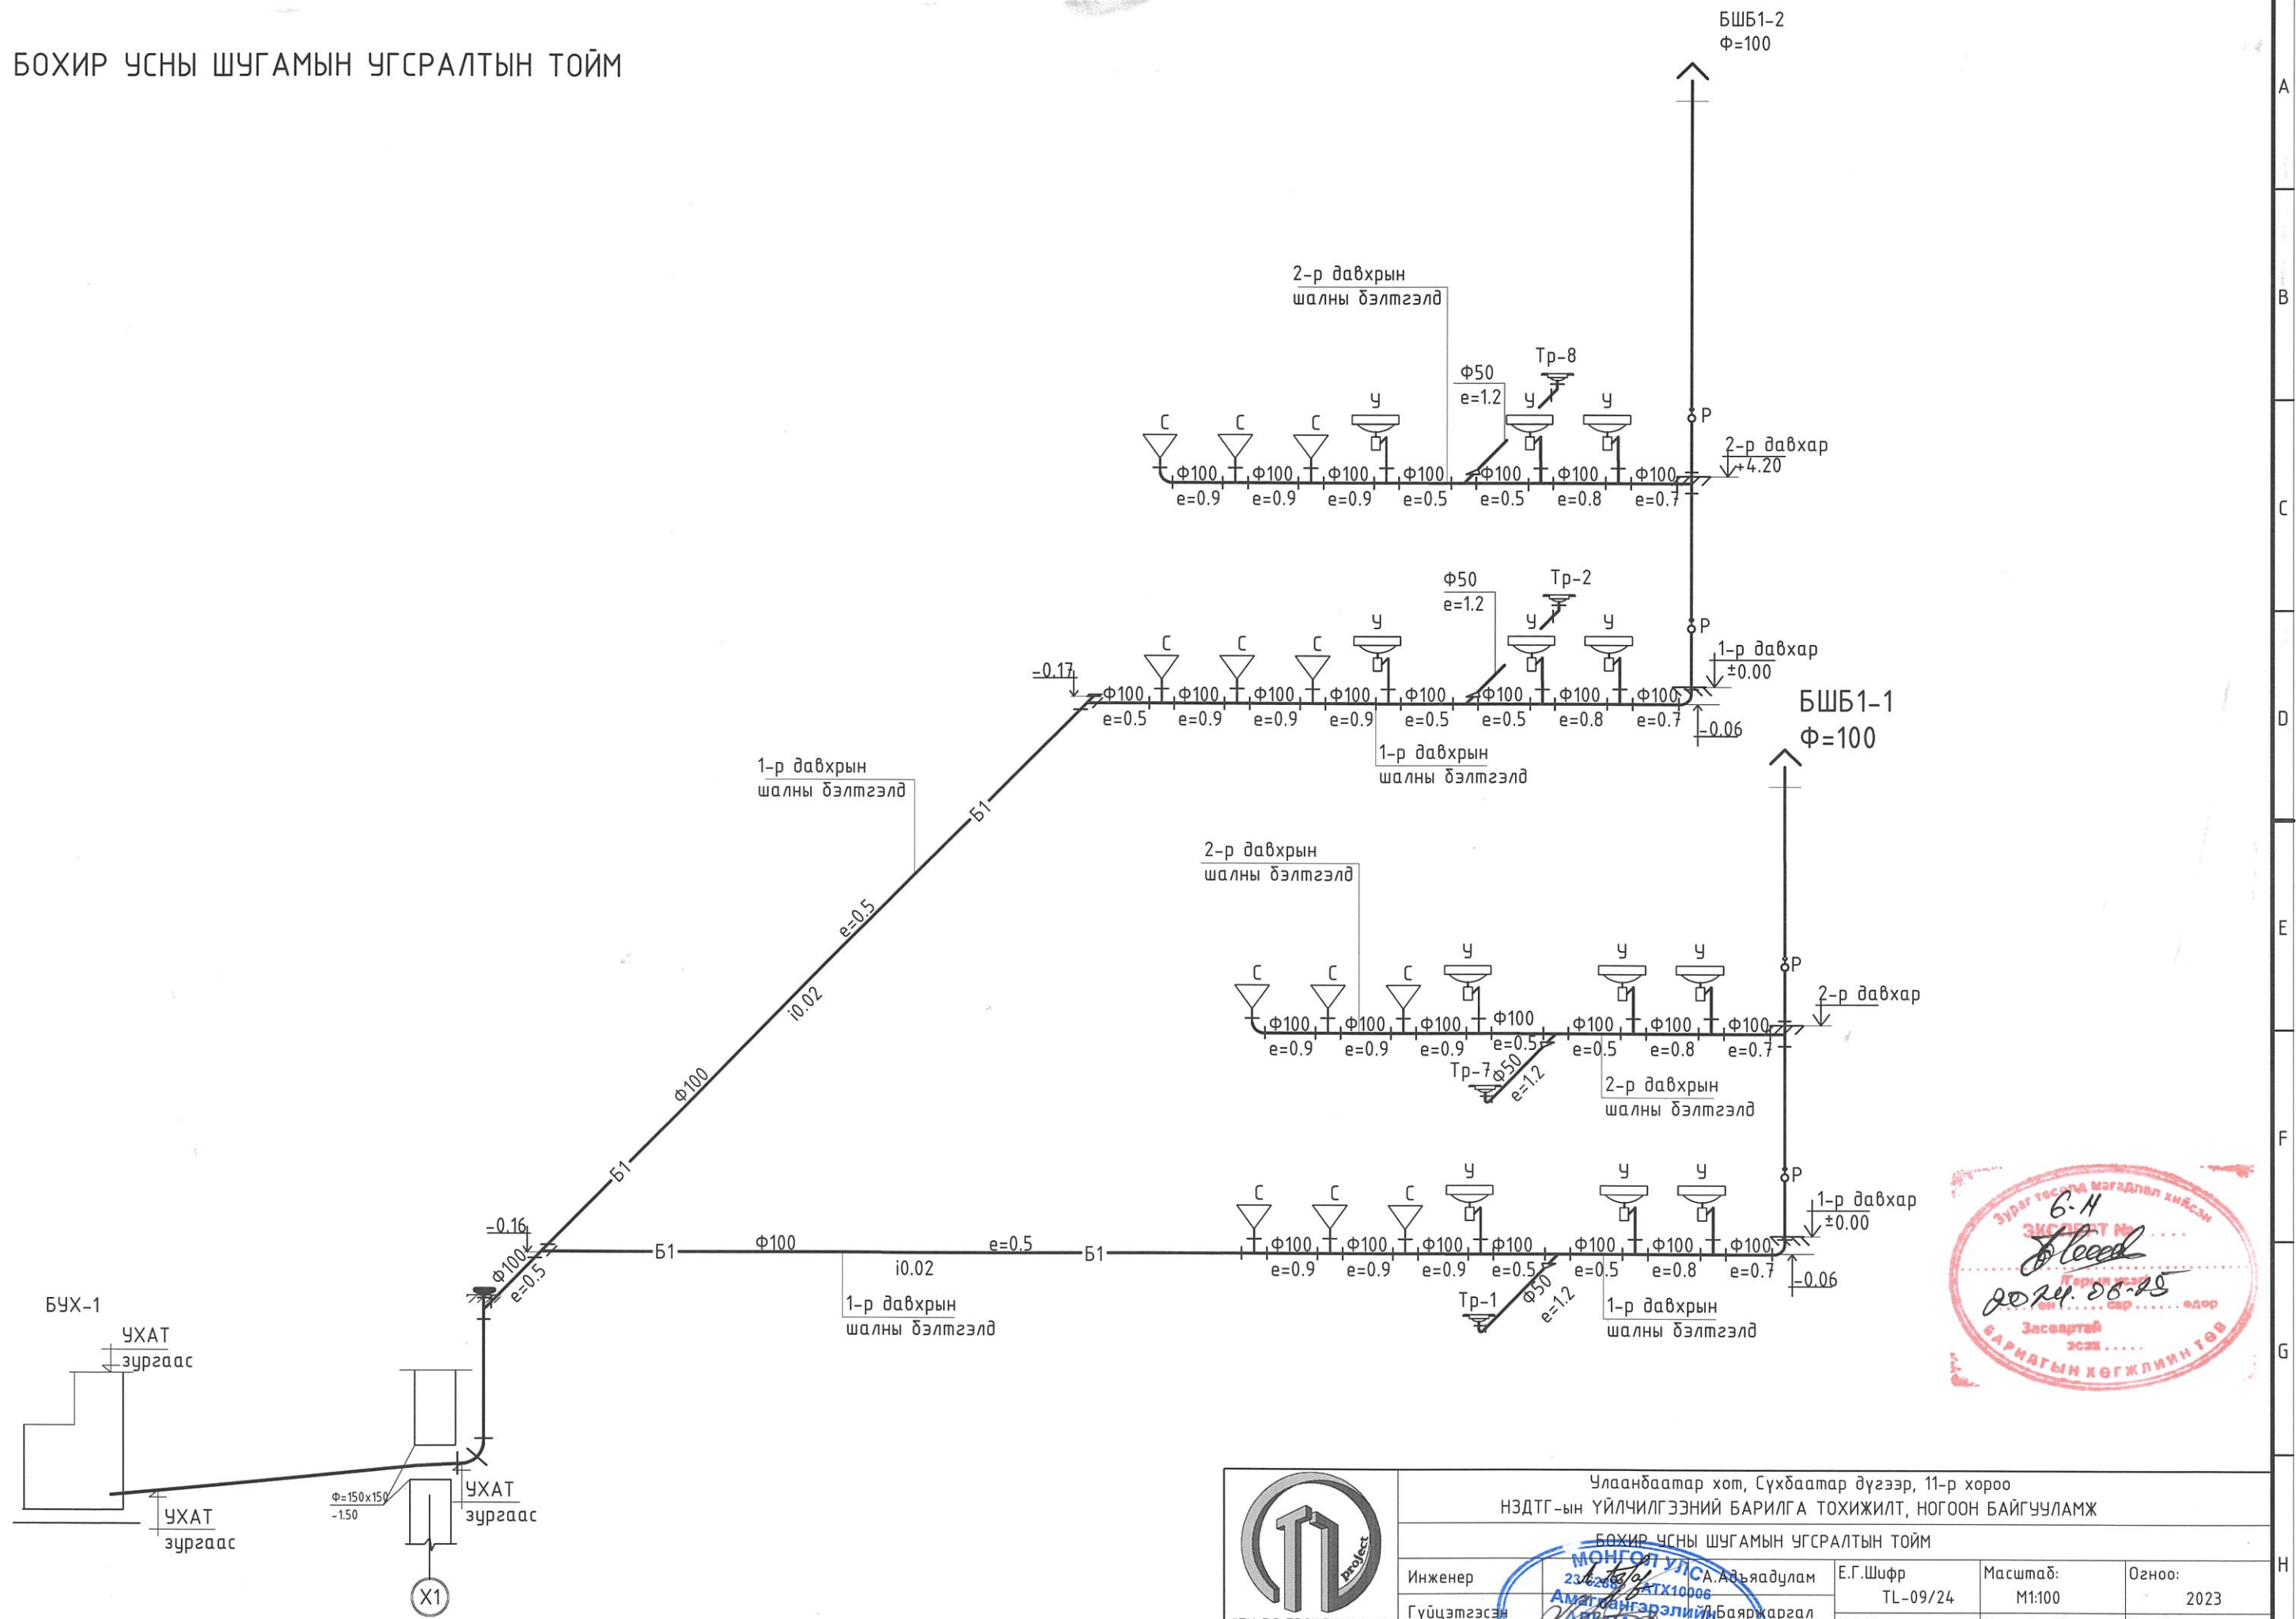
БОХИР УСНЫ ШУГАМЫН УГСРАЛТЫН ТОЙМ

БШБ1-2
Ф=100

A
B
C
D
E
F
G
H

2-р давхрын
шалны бэлтгэлд

Ф50
е=1.2
Тр-8
С С С У У У
Р
2-р давхар
+4.20
Ф100 Ф100 Ф100 Ф100 Ф100 Ф100 Ф100
е=0.9 е=0.9 е=0.9 е=0.5 е=0.5 е=0.8 е=0.7

Ф50
е=1.2
Тр-2
С С С У У У
Р
1-р давхар
±0.00
-0.17
Ф100 Ф100 Ф100 Ф100 Ф100 Ф100 Ф100 Ф100
е=0.5 е=0.9 е=0.9 е=0.9 е=0.5 е=0.5 е=0.8 е=0.7
-0.06
1-р давхрын
шалны бэлтгэлд

БШБ1-1
Ф=100

1-р давхрын
шалны бэлтгэлд
Б1
е=0.5
i0.02
Ф100
Б1

2-р давхрын
шалны бэлтгэлд
С С С У У У
Р
2-р давхар
Ф100 Ф100 Ф100 Ф100 Ф100 Ф100 Ф100
е=0.9 е=0.9 е=0.9 е=0.5 е=0.5 е=0.8 е=0.7
Тр-7 Ф50 е=1.2
2-р давхрын
шалны бэлтгэлд

С С С У У У
Р
1-р давхар
±0.00
-0.16
Ф100
е=0.5
Б1 Ф100 е=0.5 Б1
i0.02
Ф100 Ф100 Ф100 Ф100 Ф100 Ф100 Ф100
е=0.9 е=0.9 е=0.9 е=0.5 е=0.5 е=0.8 е=0.7
-0.06
Тр-1 Ф50 е=1.2
1-р давхрын
шалны бэлтгэлд
1-р давхрын
шалны бэлтгэлд

БУХ-1
УХАТ
зургаас
УХАТ
зургаас
Ф=150x150
-1.50
УХАТ
зургаас
Х1

Зураг төсөл магадлал хийсэн
ЭКСПЕРТ №
6-Н
Гарын үсэг
2024. 06-25
он сар өдөр
Засвартай
эсэх
БАРИЛГЫН ХӨГЖЛИЙН ТӨВ

project

Улаанбаатар хот, Сүхбаатар дүүрэг, 11-р хороо
НЗДТГ-ын ҮЙЛЧИЛГЭЭНИЙ БАРИЛГА ТОХИЖИЛТ, НОГООН БАЙГУУЛАМЖ
БОХИР УСНЫ ШУГАМЫН УГСРАЛТЫН ТОЙМ
| Инженер | А.Адъяадулам | Е.Г.Шифр TL-09/24 | Масштаб: М1:100 | Огноо: 2023 |
| Гүйцэтгэсэн | Баяржаргал | | | |

МОНГОЛ УЛС
23 6268 АТХ10006
Амарсангэрэлийн